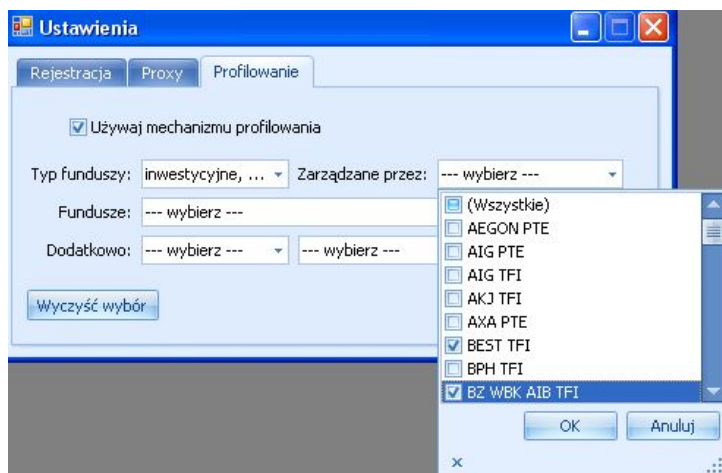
Ustawienia

Rejestracja | Proxy | Profilowanie

Używaj mechanizmu profilowania

Typ funduszy: inwestycyjne, ... Zarządzane przez: --- wybierz ---

Fundusze: --- wybierz ---

Dodatkowo: --- wybierz --- --- wybierz ---

Wyczyść wybór

(Wszystkie)
AEGON PTE
AIG PTE
AIG TFI
AKJ TFI
AXA PTE
BEST TFI
BPH TFI
BZ WBK AIB TFI

OK Anuluj

×